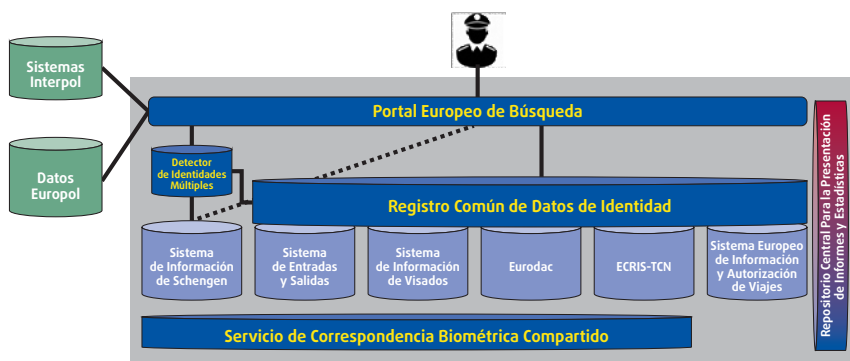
Sistemas Interpol

Datos Europol

Portal Europeo de Búsqueda

Detector de Identidades Múltiples

Registro Común de Datos de Identidad

Sistema de Información de Schengen

Sistema de Entradas y Salidas

Sistema de Información de Visados

Eurodac

ECRIS-TCN

Sistema Europeo de Información y Autorización de Viajes

Servicio de Correspondencia Biométrica Compartido

Repositorio Central Para la Presentación de Informes y Estadísticas